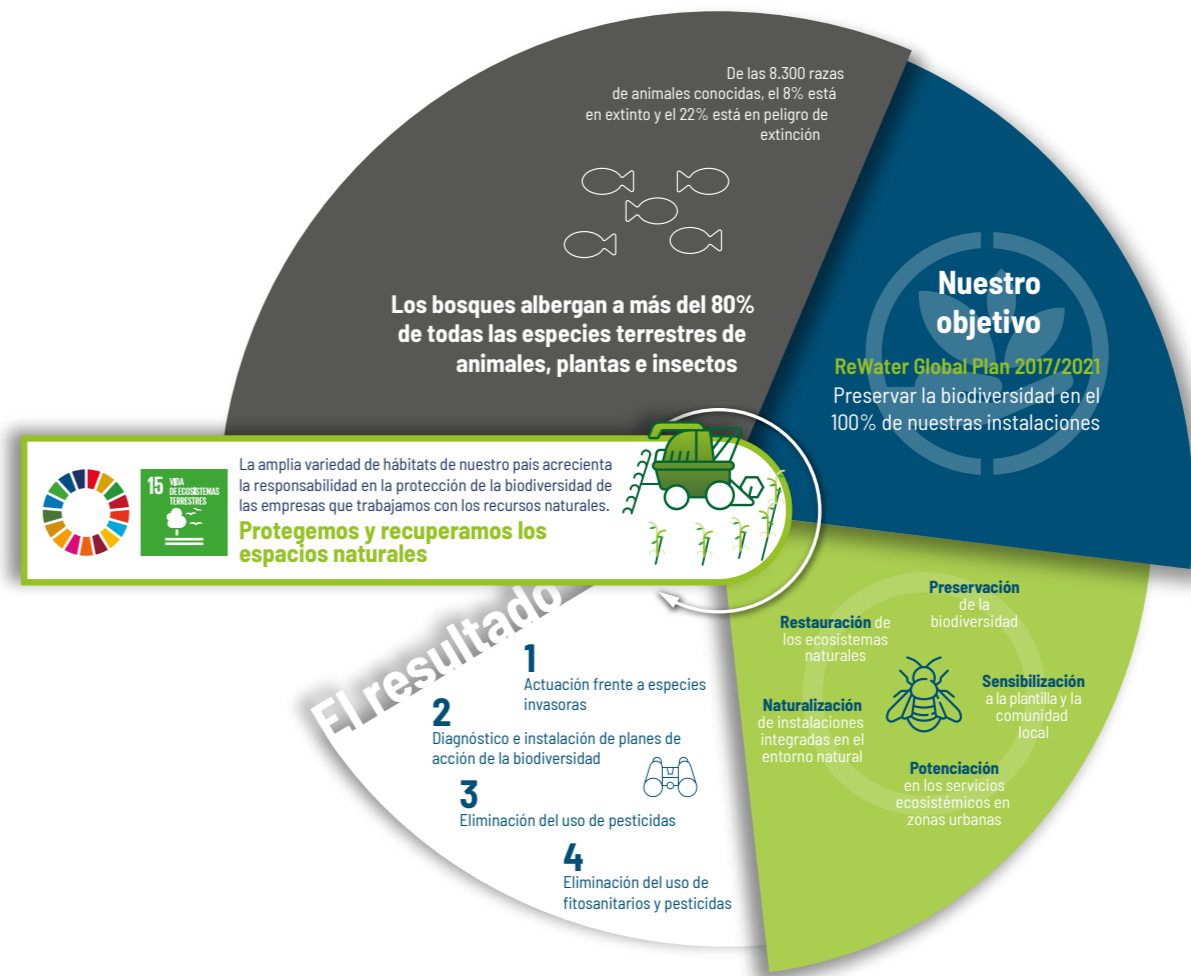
De las 8.300 razas de animales conocidas, el 8% está en extinto y el 22% está en peligro de extinción

Los bosques albergan a más del 80% de todas las especies terrestres de animales, plantas e insectos

Nuestro objetivo

ReWater Global Plan 2017/2021

Preservar la biodiversidad en el 100% de nuestras instalaciones

15 VIDA DE ECOSISTEMAS TERRESTRES

La amplia variedad de hábitats de nuestro pais acrecienta la responsabilidad en la protección de la biodiversidad de las empresas que trabajamos con los recursos naturales.

Protegemos y recuperamos los espacios naturales

El resultado

1
Actuación frente a especies invasoras

2
Diagnóstico e instalación de planes de acción de la biodiversidad

3
Eliminación del uso de pesticidas

4
Eliminación del uso de fitosanitarios y pesticidas

Preservación de la biodiversidad

Restauración de los ecosistemas naturales

Sensibilización a la plantilla y la comunidad local

Naturalización de instalaciones integradas en el entorno natural

Potenciación en los servicios ecosistémicos en zonas urbanas